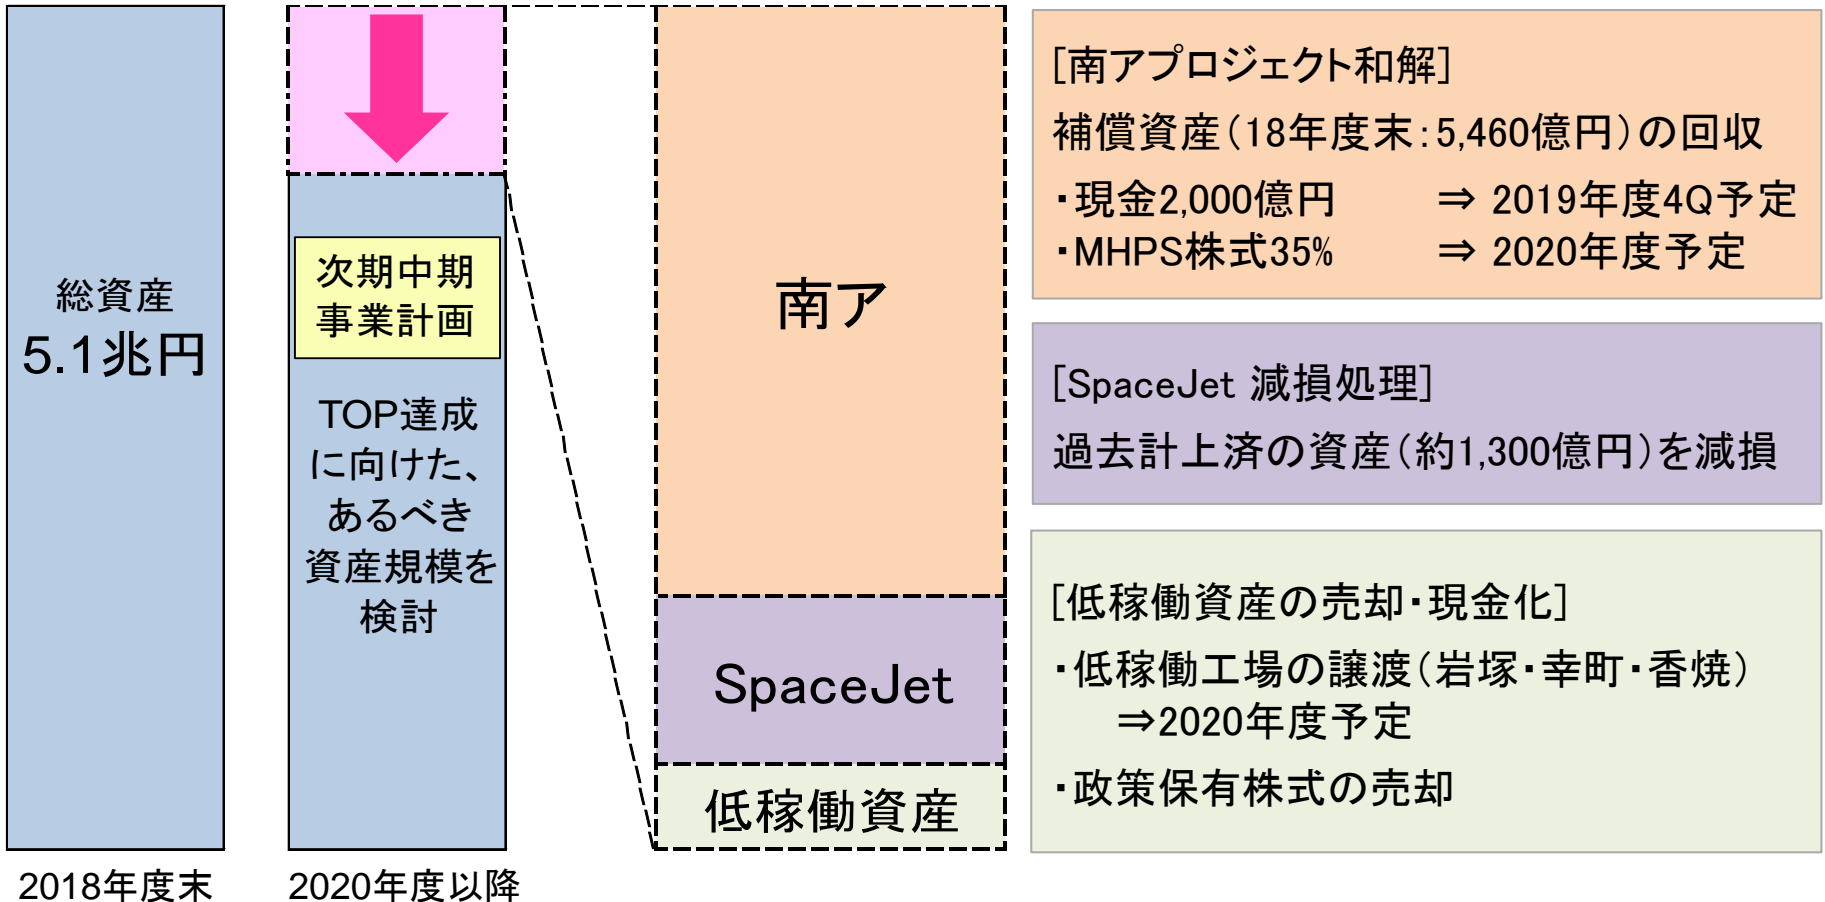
総資産
5.1兆円

2018年度末

次期中期
事業計画

TOP達成に向けた、あるべき資産規模を検討

2020年度以降

南ア

SpaceJet

低稼働資産

[南アプロジェクト和解]
補償資産（18年度末：5,460億円）の回収
・現金2,000億円　⇒ 2019年度4Q予定
・MHPS株式35%　⇒ 2020年度予定

[SpaceJet 減損処理]
過去計上済の資産（約1,300億円）を減損

[低稼働資産の売却・現金化]
・低稼働工場の譲渡（岩塚・幸町・香焼）
⇒2020年度予定
・政策保有株式の売却